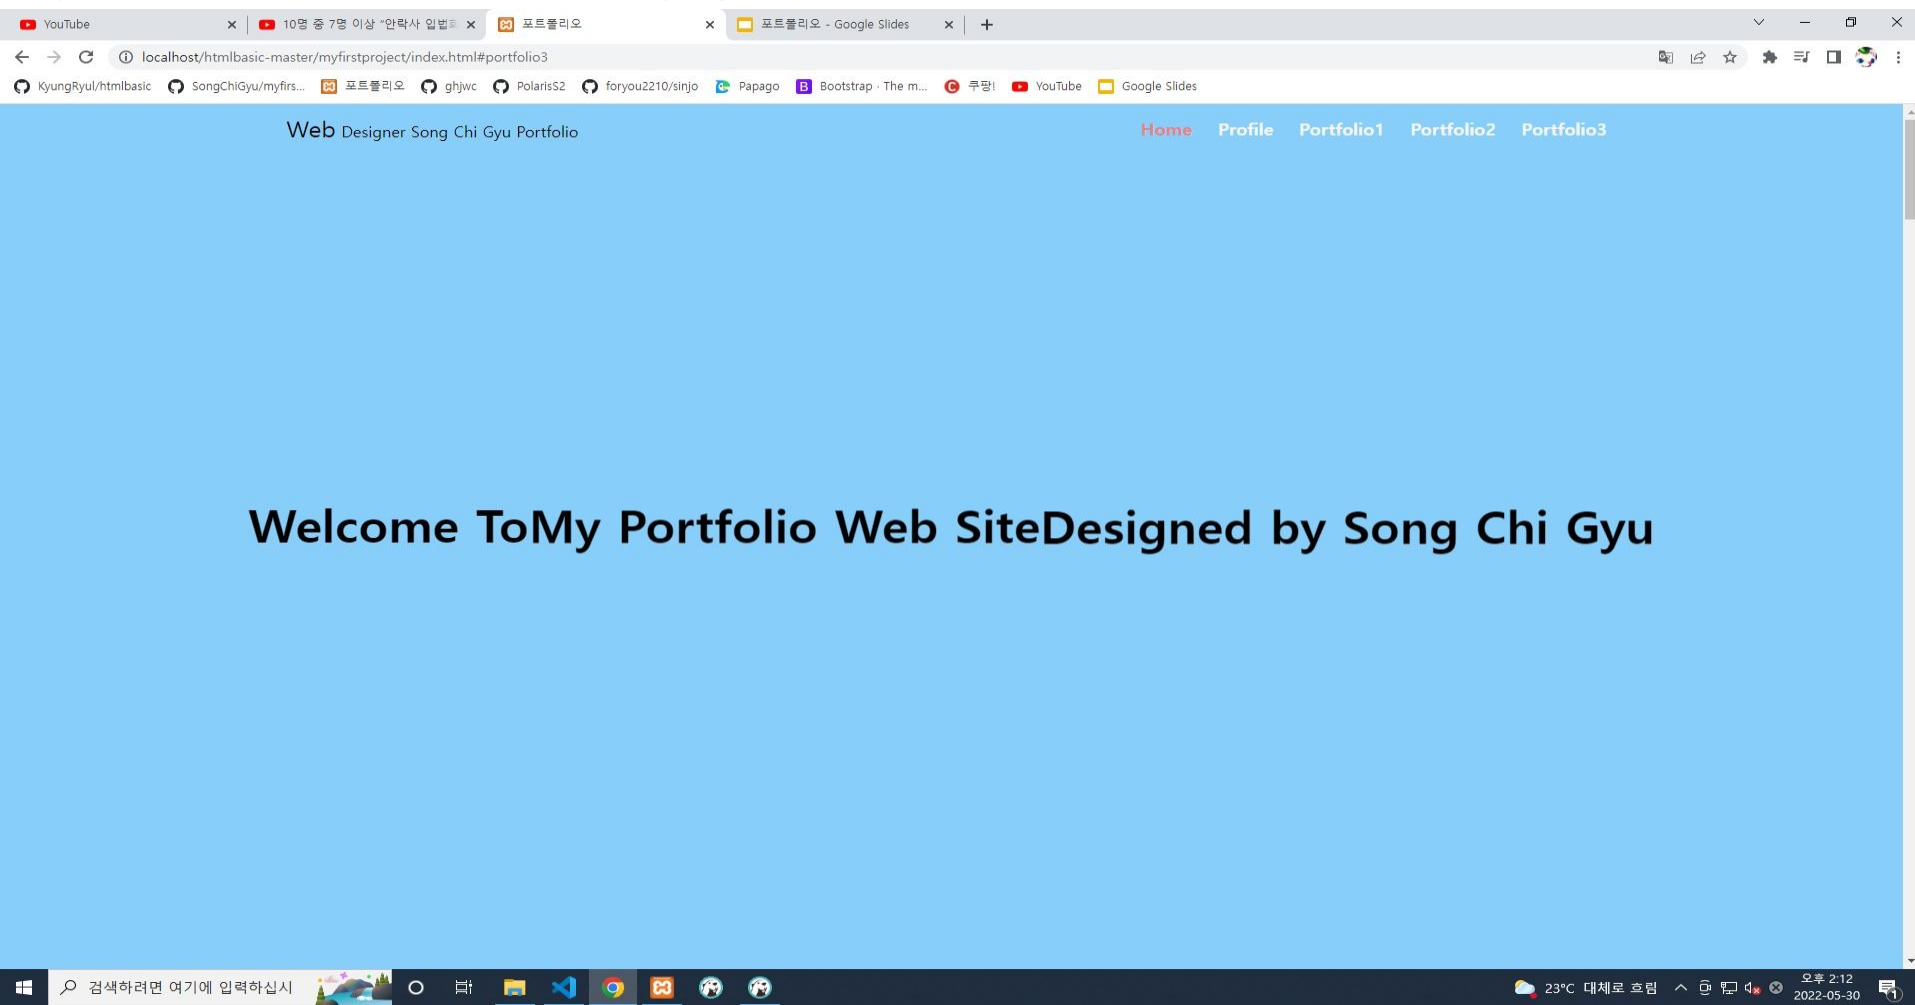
YouTube
10명 중 7명 이상 "안락사 입법
포트폴리오
포트폴리오 - Google Slides

localhost/htmlbasic-master/myfirstproject/index.html#portfolio3

KyungRyul/htmlbasic SongChiGyu/myfirs... 포트폴리오 ghjwc PolarisS2 foryou2210/sinjo Papago Bootstrap · The m... 쿠팡! YouTube Google Slides

Web Designer Song Chi Gyu Portfolio

Home Profile Portfolio1 Portfolio2 Portfolio3

Welcome ToMy Portfolio Web SiteDesigned by Song Chi Gyu

검색하려면 여기에 입력하십시오

23°C 대체로 흐림 오후 2:12 2022-05-30